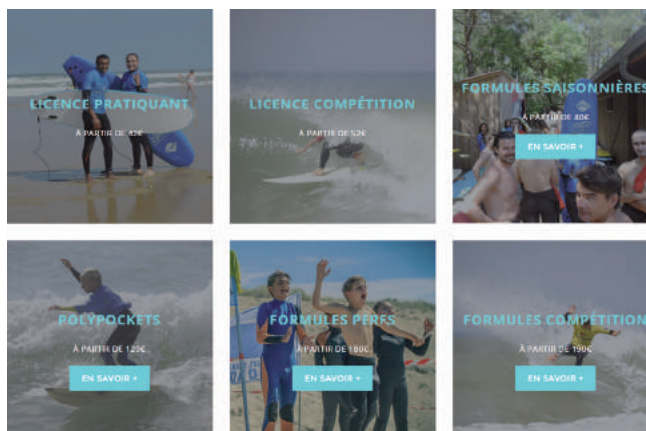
LICENCE PRATIQUANT

À PARTIR DE 42€

LICENCE COMPÉTITION

À PARTIR DE 52€

FORMULES SAISONNIÈRES

À PARTIR DE 80€

EN SAVOIR +

POLYPOCKETS

À PARTIR DE 125€

EN SAVOIR +

FORMULES PERFS

À PARTIR DE 180€

EN SAVOIR +

FORMULES COMPÉTITION

À PARTIR DE 190€

EN SAVOIR +